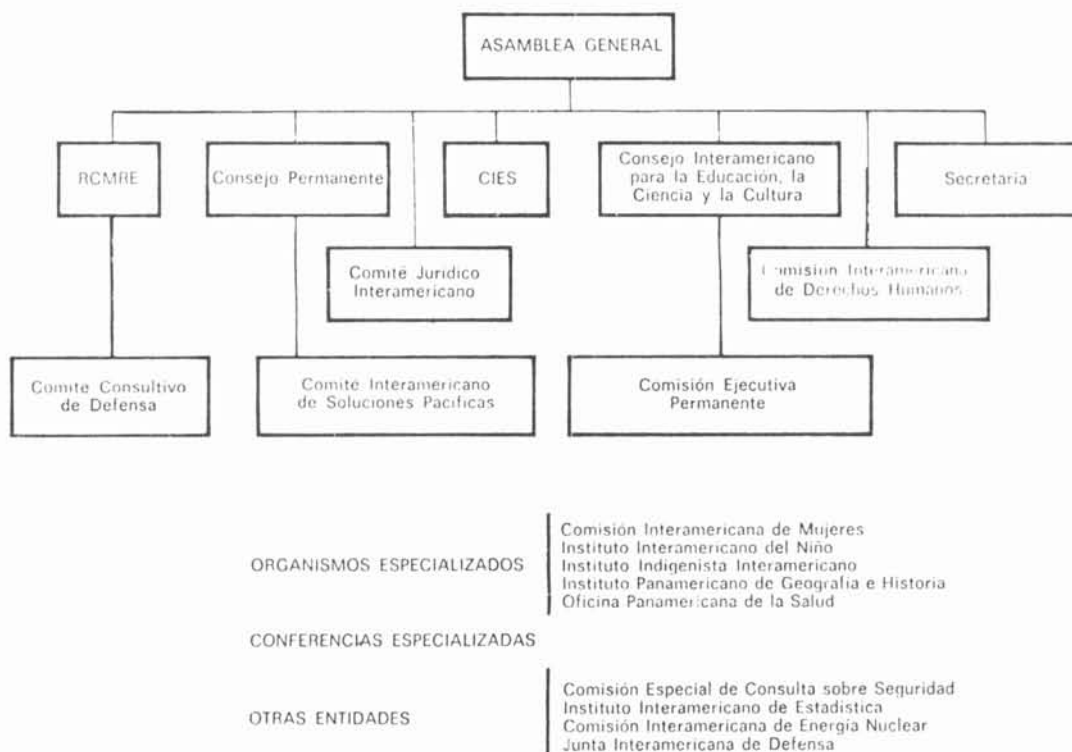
ASAMBLEA GENERAL

RCMRE

Consejo Permanente

CIES

Consejo Interamericano para la Educación, la Ciencia y la Cultura

Secretaria

Comité Juridico Interamericano

Comisión Interamericana de Derechos Humanos

Comite Consultivo de Defensa

Comite Interamericano de Soluciones Pacificas

Comisión Ejecutiva Permanente

ORGANISMOS ESPECIALIZADOS

Comisión Interamericana de Mujeres
Instituto Interamericano del Niño
Instituto Indigenista Interamericano
Instituto Panamericano de Geografia e Historia
Oficina Panamericana de la Salud

CONFERENCIAS ESPECIALIZADAS

OTRAS ENTIDADES

Comisión Especial de Consulta sobre Seguridad
Instituto Interamericano de Estadistica
Comisión Interamericana de Energia Nuclear
Junta Interamericana de Defensa